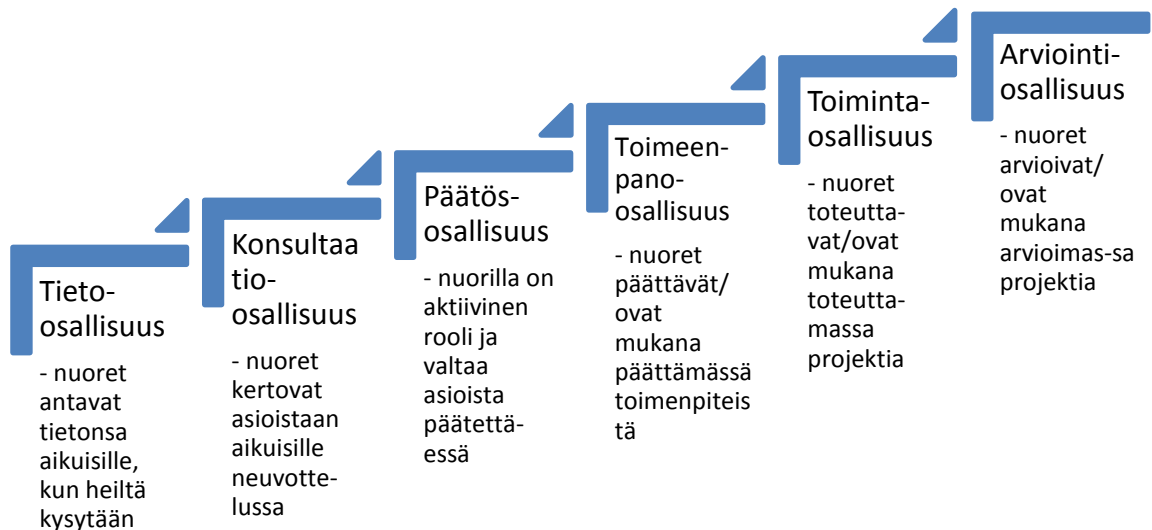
Tieto-osallisuus

- nuoret antavat tietonsa aikuisille, kun heiltä kysytään

Konsultaatio-osallisuus

- nuoret kertovat asioistaan aikuisille neuvottelussa

Päätös-osallisuus

- nuorilla on aktiivinen rooli ja valtaa asioista päätettäessä

Toimeenpano-osallisuus

- nuoret päättävät/ovat mukana päättämässä toimenpiteistä

Toiminta-osallisuus

- nuoret toteuttavat/ovat mukana toteuttamassa projektia

Arviointi-osallisuus

- nuoret arvioivat/ovat mukana arvioimas-sa projektia